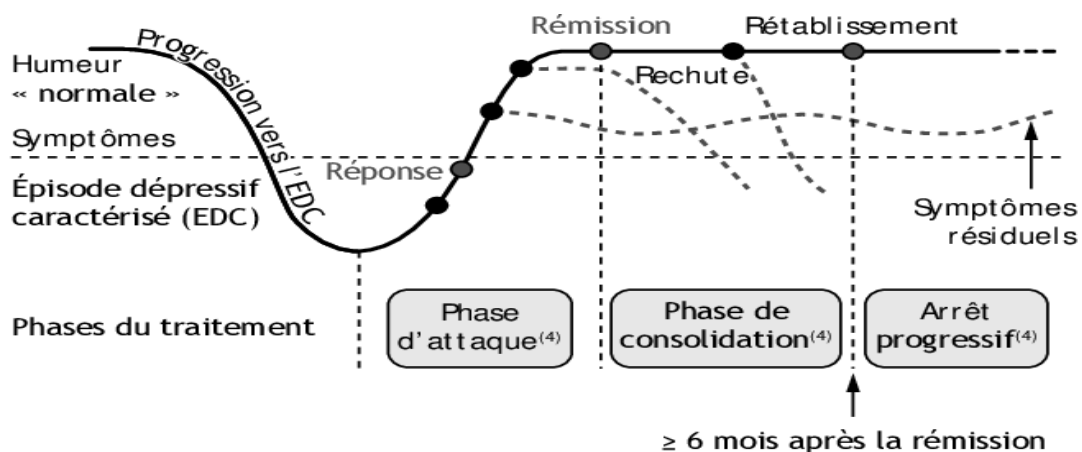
Rémission

Rétablissement

Humeur « normale »

Progression vers l'EDC

Rechute

Symptômes

Réponse

Épisode dépressif caractérisé (EDC)

Symptômes résiduels

Phases du traitement

Phase d'attaque$^{(4)}$

Phase de consolidation$^{(4)}$

Arrêt progressif$^{(4)}$

≥ 6 mois après la rémission